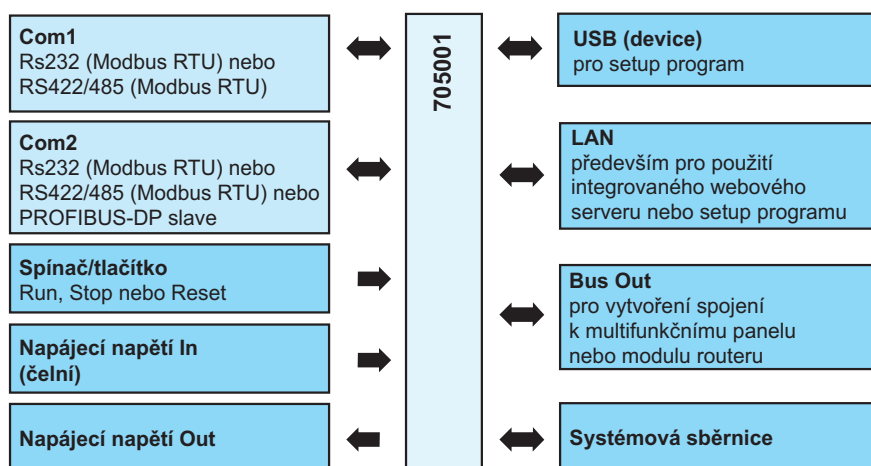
**Com1**
Rs232 (Modbus RTU) nebo
RS422/485 (Modbus RTU)

**Com2**
Rs232 (Modbus RTU) nebo
RS422/485 (Modbus RTU) nebo
PROFIBUS-DP slave

**Spínač/tlačítko**
Run, Stop nebo Reset

**Napájecí napětí In (čelní)**

**Napájecí napětí Out**

705001

**USB (device)**
pro setup program

**LAN**
především pro použití integrovaného webového serveru nebo setup programu

**Bus Out**
pro vytvoření spojení k multifunkčnímu panelu nebo modulu routeru

**Systémová sběrnice**